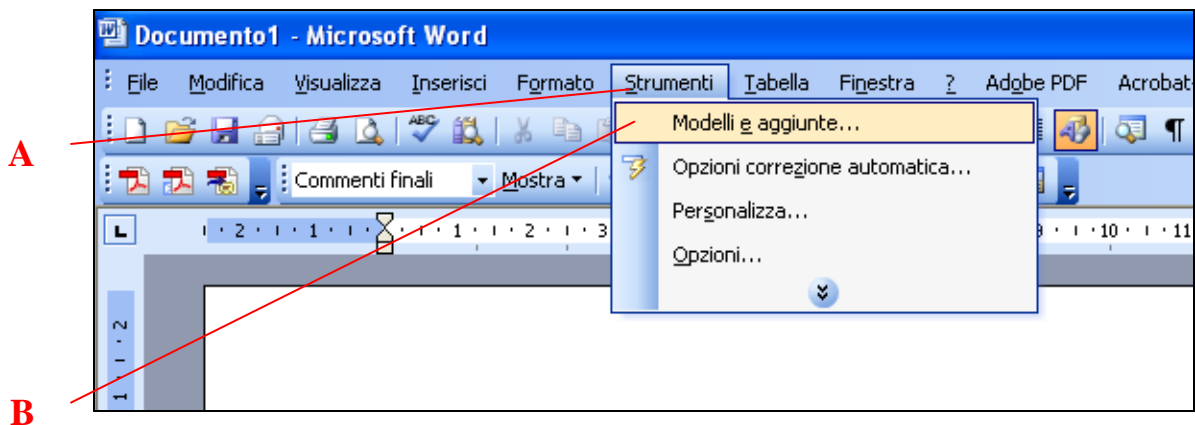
Documento1 - Microsoft Word

File Modifica Visualizza Inserisci Formato Strumenti Tabella Finestra ? Adobe PDF Acrobat

A

Modelli e aggiunte...

Opzioni correzione automatica...

Personalizza...

Opzioni...

Commenti finali Mostra

2 · 1 · 1 · 2 · 3

10 · 11

B